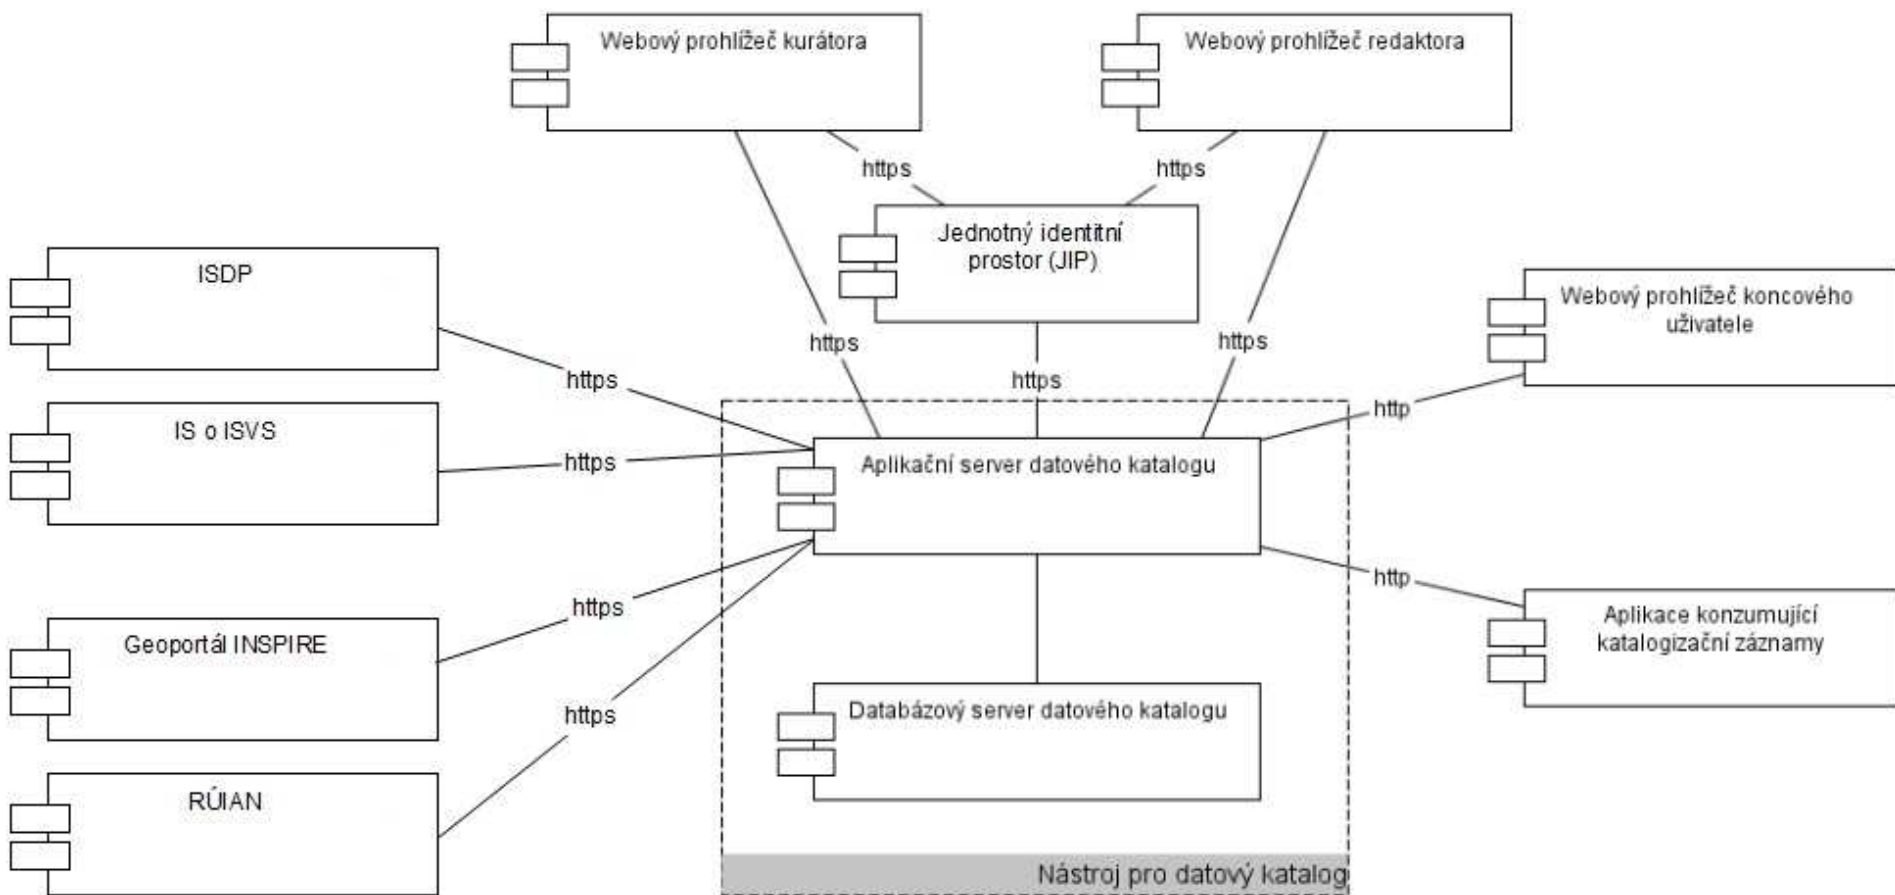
Webový prohlížeč kurátora

Webový prohlížeč redaktora

https

https

Jednotný identitní prostor (JIP)

ISDP

Webový prohlížeč koncového uživatele

https

https

https

https

https

http

IS o ISVS

https

Aplikační server datového katalogu

http

https

Aplikace konzumující katalogizační záznamy

Geoportál INSPIRE

https

Databázový server datového katalogu

RÚIAN

Nástroj pro datový katalog